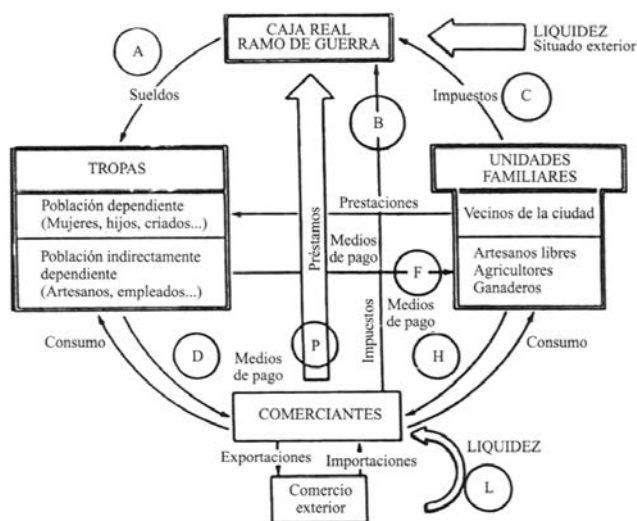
CAJA REAL
RAMO DE GUERRA

LIQUIDEZ
Situado exterior

A

Sueldos

Impuestos

C

B

TROPAS

Población dependiente
(Mujeres, hijos, criados...)

Población indirectamente dependiente
(Artesanos, empleados...)

Préstamos

Prestaciones

Medios de pago

UNIDADES FAMILIARES

Vecinos de la ciudad

Artesanos libres
Agricultores
Ganaderos

F

Medios de pago

Impuestos

Consumo

D

Medios de pago

P

H

Consumo

COMERCIANTES

Exportaciones

Importaciones

Comercio exterior

LIQUIDEZ

L